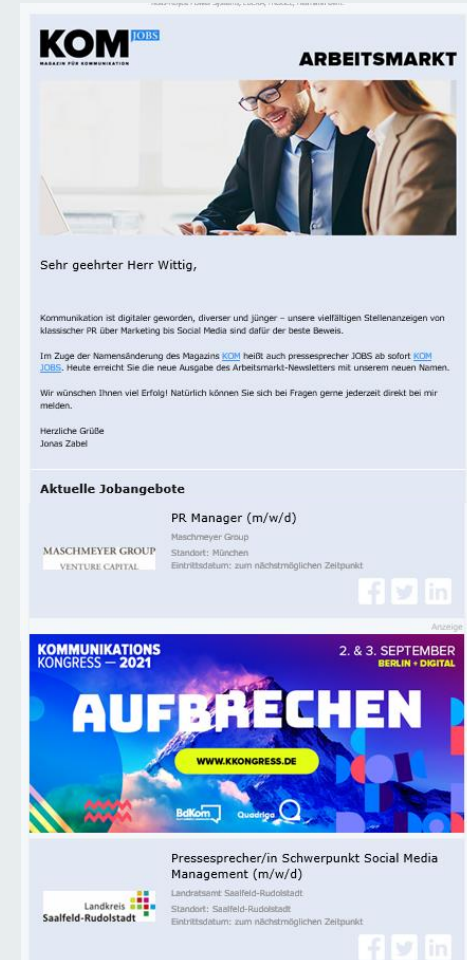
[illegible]

KOM JOBS
MAGAZIN FÜR KOMMUNIKATION

ARBEITSMARKT

Sehr geehrter Herr Wittig,

Kommunikation ist digitaler geworden, diverser und jünger – unsere vielfältigen Stellenanzeigen von klassischer PR über Marketing bis Social Media sind dafür der beste Beweis.

Im Zuge der Namensänderung des Magazins KOM heißt auch pressesprecher JOBS ab sofort KOM JOBS. Heute erreicht Sie die neue Ausgabe des Arbeitsmarkt-Newsletters mit unserem neuen Namen.

Wir wünschen Ihnen viel Erfolg! Natürlich können Sie sich bei Fragen gerne jederzeit direkt bei mir melden.

Herzliche Grüße
Jonas Zabel

Aktuelle Jobangebote

MASCHMEYER GROUP
VENTURE CAPITAL

PR Manager (m/w/d)
Maschmeyer Group
Standort: München
Eintrittsdatum: zum nächstmöglichen Zeitpunkt

Anzeige

KOMMUNIKATIONS KONGRESS – 2021
2. & 3. SEPTEMBER
BERLIN + DIGITAL
AUFBRECHEN
WWW.KKONGRESS.DE
BdKom
Quadriga

Landkreis
Saalfeld-Rudolstadt

Pressesprecher/in Schwerpunkt Social Media Management (m/w/d)
Landratsamt Saalfeld-Rudolstadt
Standort: Saalfeld-Rudolstadt
Eintrittsdatum: zum nächstmöglichen Zeitpunkt